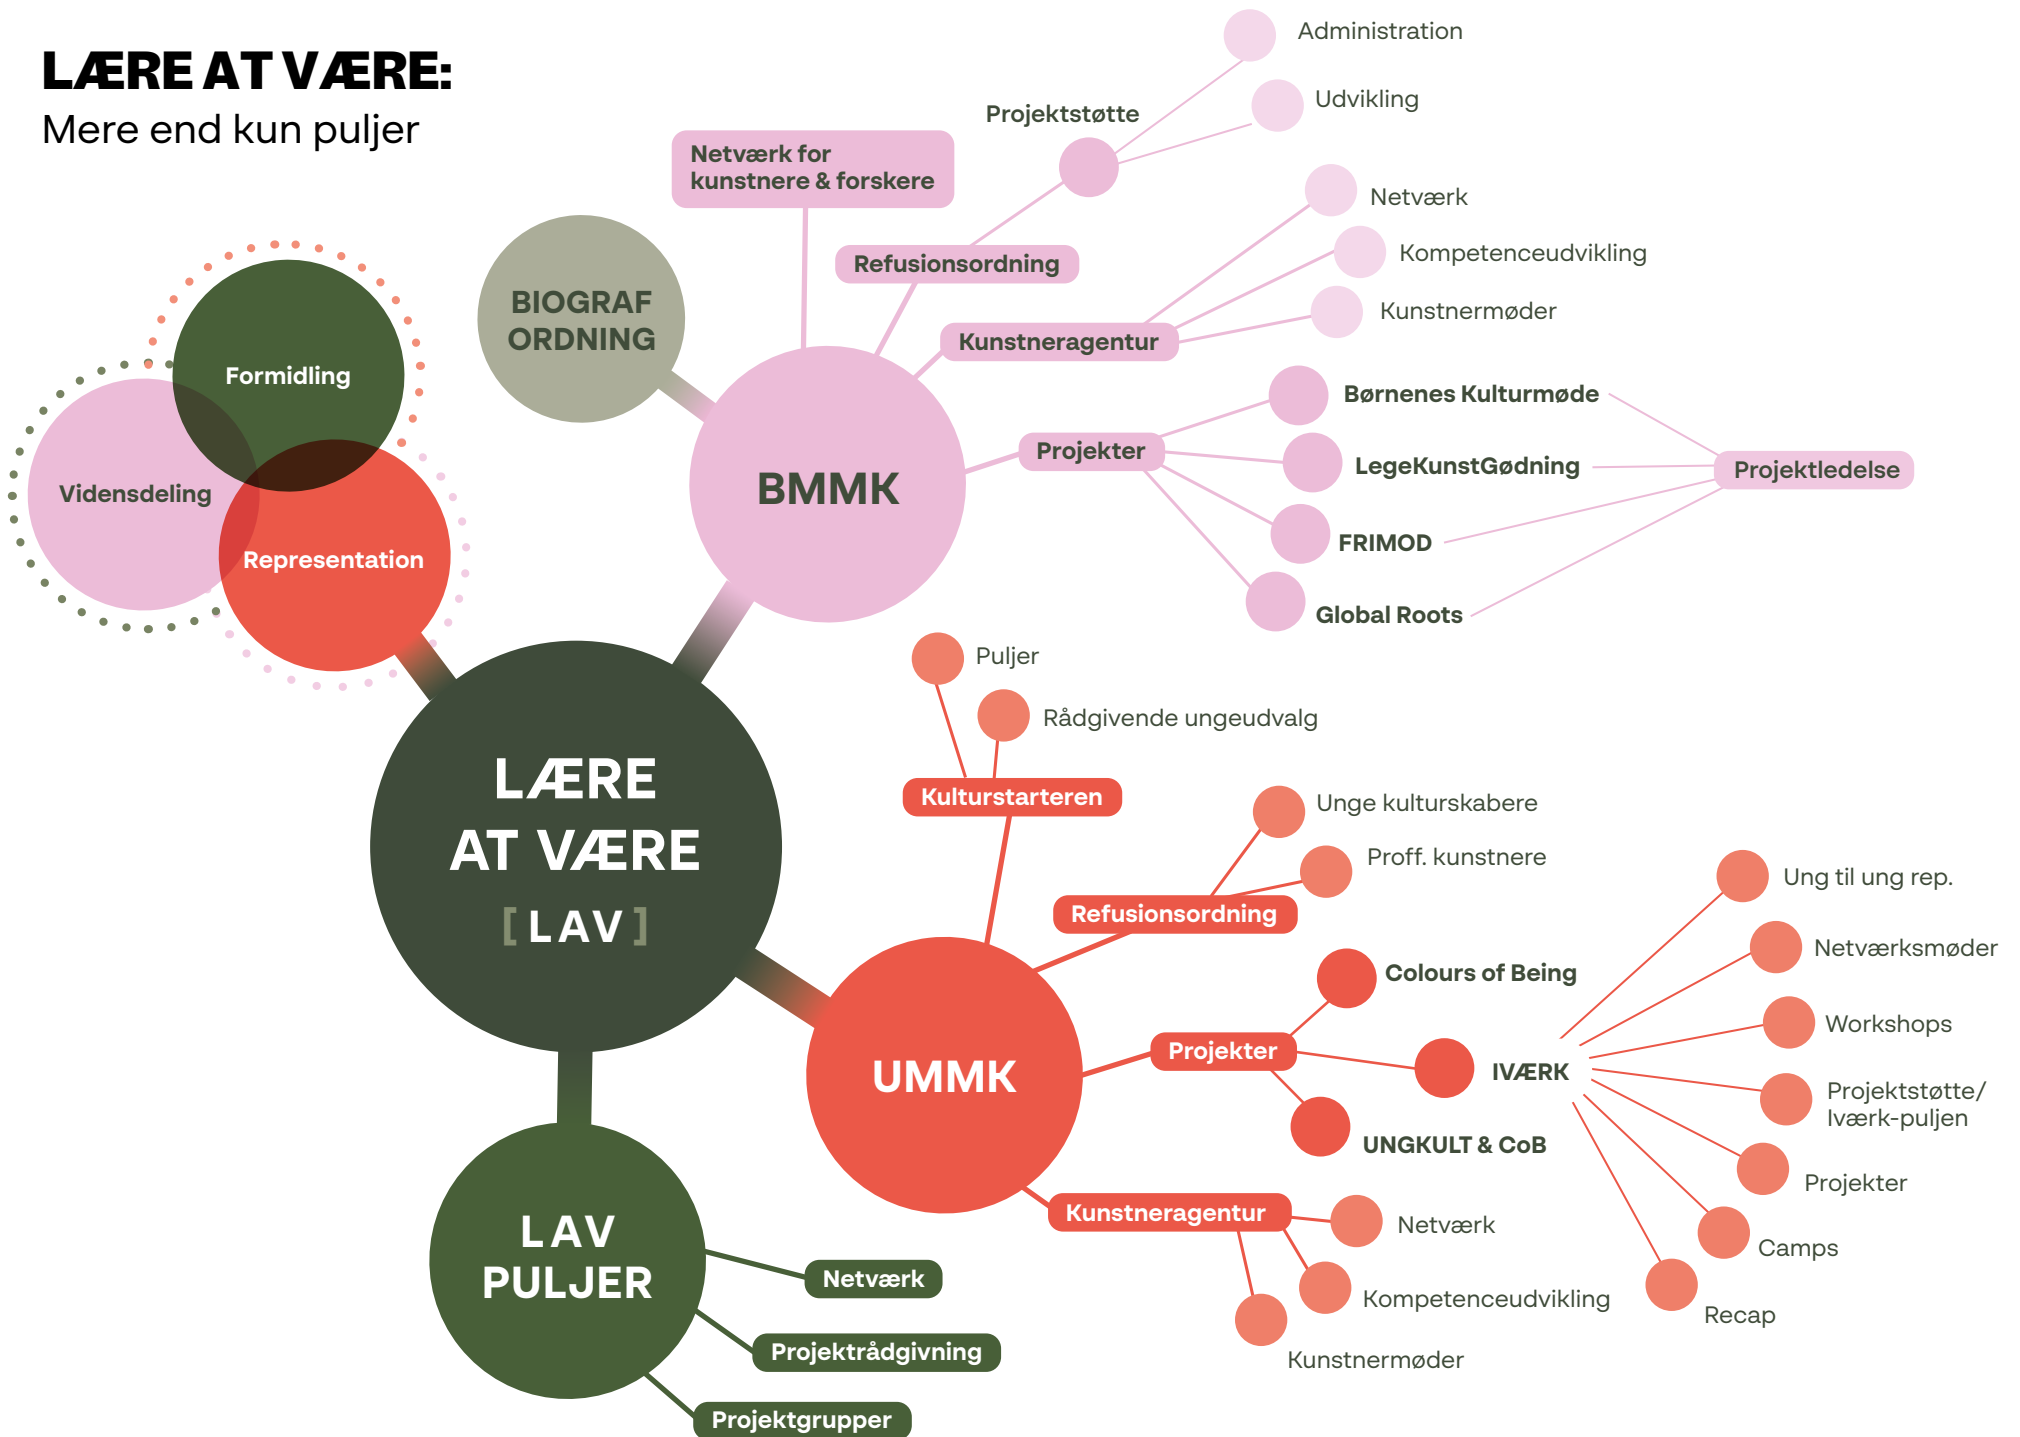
LÆRE AT VÆRE:
Mere end kun puljer

Formidling
Vidensdeling
Representation

BIOGRAF ORDNING

Netværk for kunstnere & forskere

Projektstøtte
Administration
Udvikling

Refusionsordning

Kunstneragentur
Netværk
Kompetenceudvikling
Kunstnermøder

BMMK

Projekter
Børnenes Kulturmøde
LegeKunstGødning
FRIMOD
Global Roots
Projektledelse

LÆRE AT VÆRE [ LAV ]

Kulturstarteren
Puljer
Rådgivende ungeudvalg

Refusionsordning
Unge kulturskabere
Proff. kunstnere

UMMK

Projekter
Colours of Being
IVÆRK
UNGKULT & CoB

Ung til ung rep.
Netværksmøder
Workshops
Projektstøtte/ Iværk-puljen
Projekter
Camps
Recap

Kunstneragentur
Netværk
Kompetenceudvikling
Kunstnermøder

LAV PULJER
Netværk
Projektrådgivning
Projektgrupper